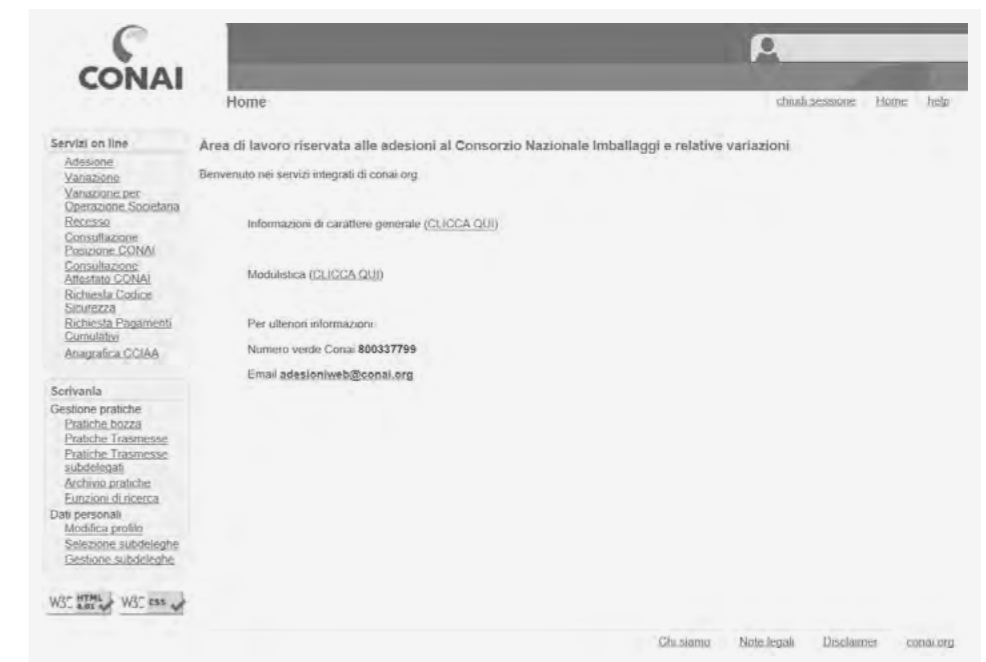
CONAI

Home

chiudi sessione Home help

Servizi on line
Adesione
Variazione
Variazione per Operazione Societaria
Recesso
Consultazione Posizione CONAI
Consultazione Attestato CONAI
Richiesta Codice Sicurezza
Richiesta Pagamenti Cumulativi
Anagrafica CCIAA

Scrivania
Gestione pratiche
Pratiche bozza
Pratiche Trasmesse
Pratiche Trasmesse subdelegati
Archivio pratiche
Funzioni di ricerca
Dati personali
Modifica profilo
Selezione subdeleghe
Gestione subdeleghe

W3C HTML 4.01 W3C CSS

Area di lavoro riservata alle adesioni al Consorzio Nazionale Imballaggi e relative variazioni

Benvenuto nei servizi integrati di conai.org

Informazioni di carattere generale (CLICCA QUI)

Modulistica (CLICCA QUI)

Per ulteriori informazioni:

Numero verde Conai **800337799**

Email **adesioniweb@conai.org**

Chi siamo Note legali Disclaimer conai.org